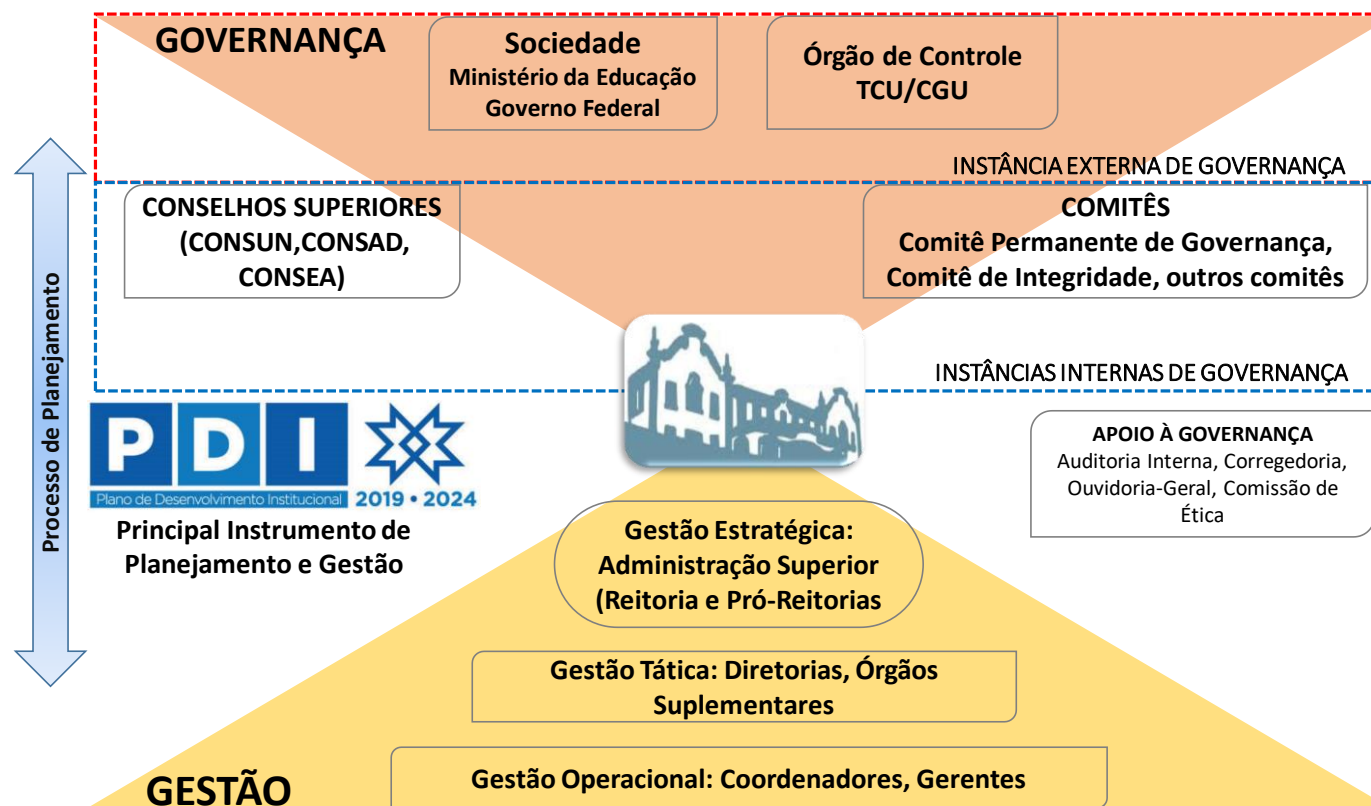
GOVERNANÇA

Sociedade
Ministério da Educação
Governo Federal

Órgão de Controle
TCU/CGU

INSTÂNCIA EXTERNA DE GOVERNANÇA

CONSELHOS SUPERIORES (CONSUN,CONSAD, CONSEA)

COMITÊS
Comitê Permanente de Governança, Comitê de Integridade, outros comitês

Processo de Planejamento

INSTÂNCIAS INTERNAS DE GOVERNANÇA

PDI
Plano de Desenvolvimento Institucional 2019 • 2024

Principal Instrumento de Planejamento e Gestão

APOIO À GOVERNANÇA
Auditoria Interna, Corregedoria, Ouvidoria-Geral, Comissão de Ética

Gestão Estratégica: Administração Superior (Reitoria e Pró-Reitorias

Gestão Tática: Diretorias, Órgãos Suplementares

GESTÃO

Gestão Operacional: Coordenadores, Gerentes